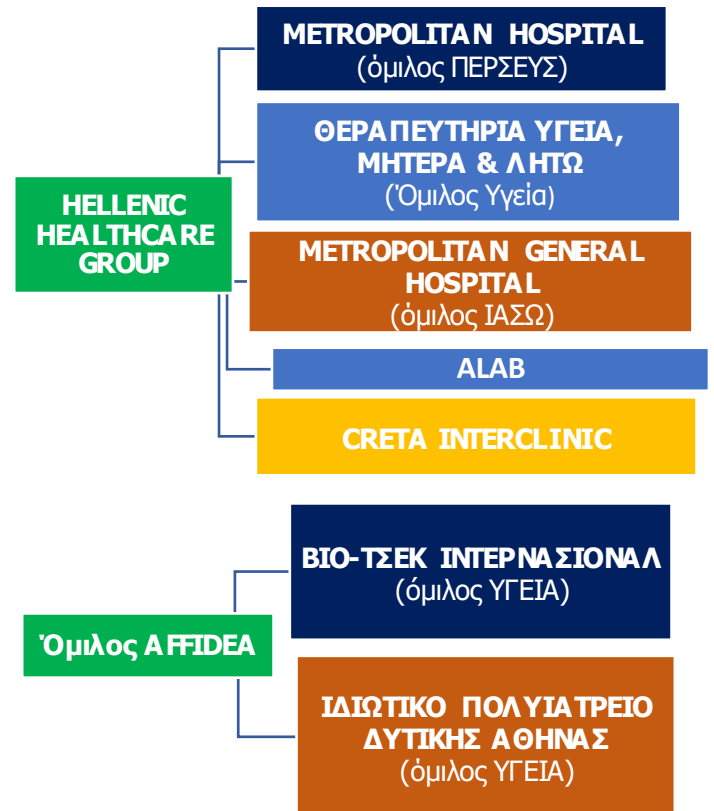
HELLENIC HEALTHCARE GROUP

METROPOLITAN HOSPITAL
(όμιλος ΠΕΡΣΕΥΣ)

ΘΕΡΑΠΕΥΤΗΡΙΑ ΥΓΕΙΑ, ΜΗΤΕΡΑ & ΛΗΤΩ
(Όμιλος Υγεία)

METROPOLITAN GENERAL HOSPITAL
(όμιλος ΙΑΣΩ)

ALAB

CRETA INTERCLINIC

Όμιλος AFFIDEA

ΒΙΟ-ΤΣΕΚ ΙΝΤΕΡΝΑΣΙΟΝΑΛ
(όμιλος ΥΓΕΙΑ)

ΙΔΙΩΤΙΚΟ ΠΟΛΥΙΑΤΡΕΙΟ ΔΥΤΙΚΗΣ ΑΘΗΝΑΣ
(όμιλος ΥΓΕΙΑ)